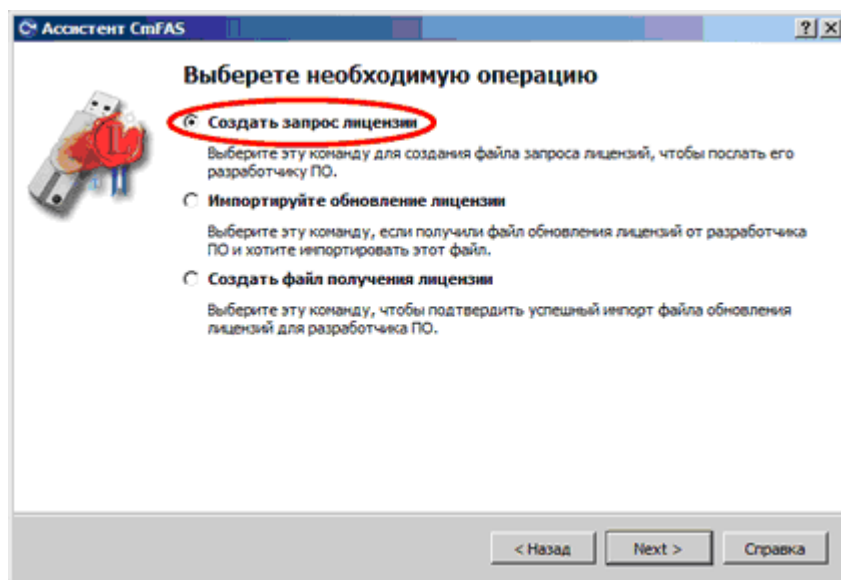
Ассистент CmFAS

?| X

Выберете необходимую операцию

Создать запрос лицензии

Выберите эту команду для создания файла запроса лицензий, чтобы послать его разработчику ПО.

Импортируйте обновление лицензии

Выберите эту команду, если получили файл обновления лицензий от разработчика ПО и хотите импортировать этот файл.

Создать файл получения лицензии

Выберите эту команду, чтобы подтвердить успешный импорт файла обновления лицензий для разработчика ПО.

< Назад

Next >

Справка